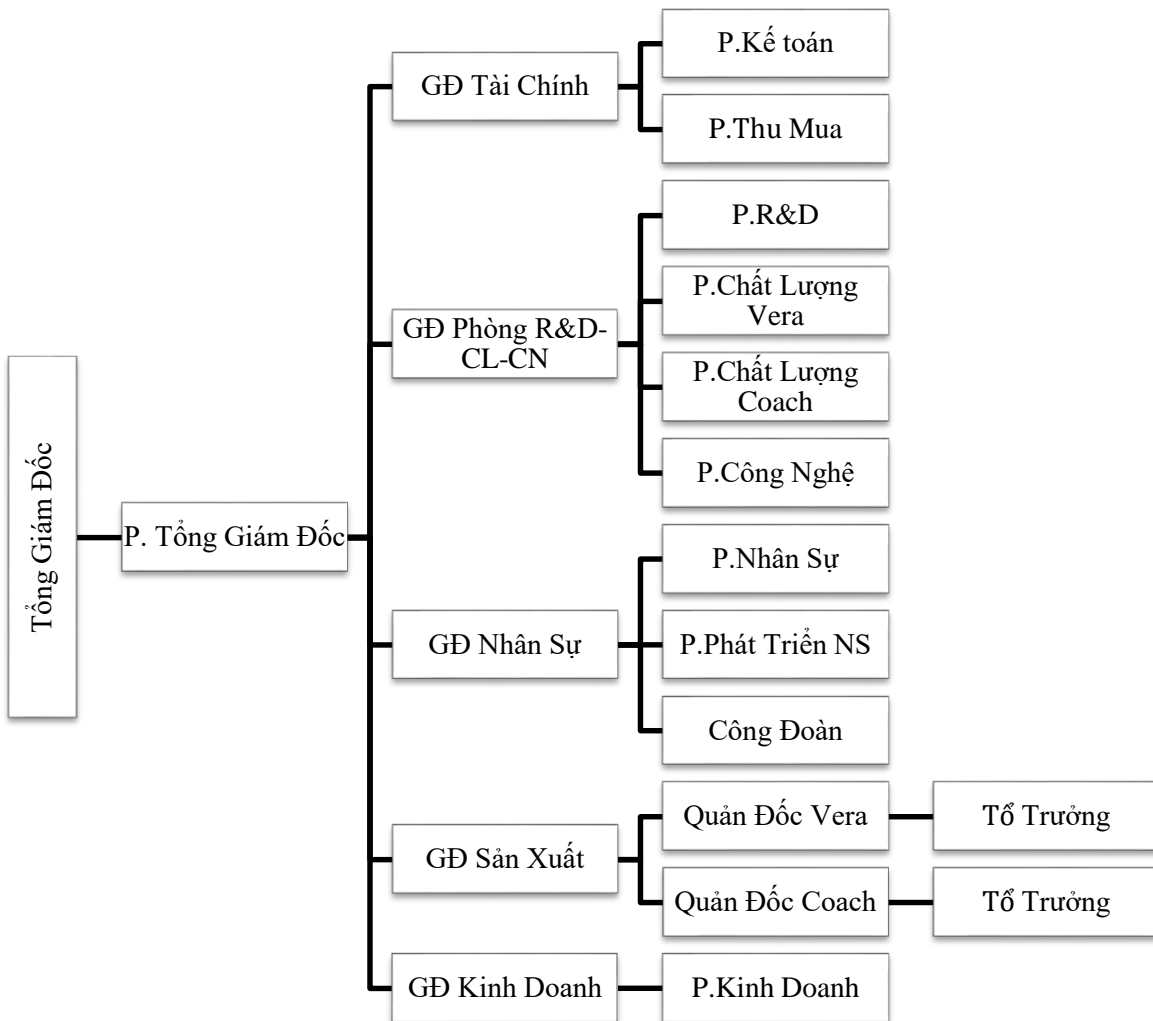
Tổng Giám Đốc

P. Tổng Giám Đốc

GĐ Tài Chính

P.Kế toán

P.Thu Mua

GĐ Phòng R&D-CL-CN

P.R&D

P.Chất Lượng Vera

P.Chất Lượng Coach

P.Công Nghệ

GĐ Nhân Sự

P.Nhân Sự

P.Phát Triển NS

Công Đoàn

GĐ Sản Xuất

Quản Đốc Vera

Tổ Trưởng

Quản Đốc Coach

Tổ Trưởng

GĐ Kinh Doanh

P.Kinh Doanh